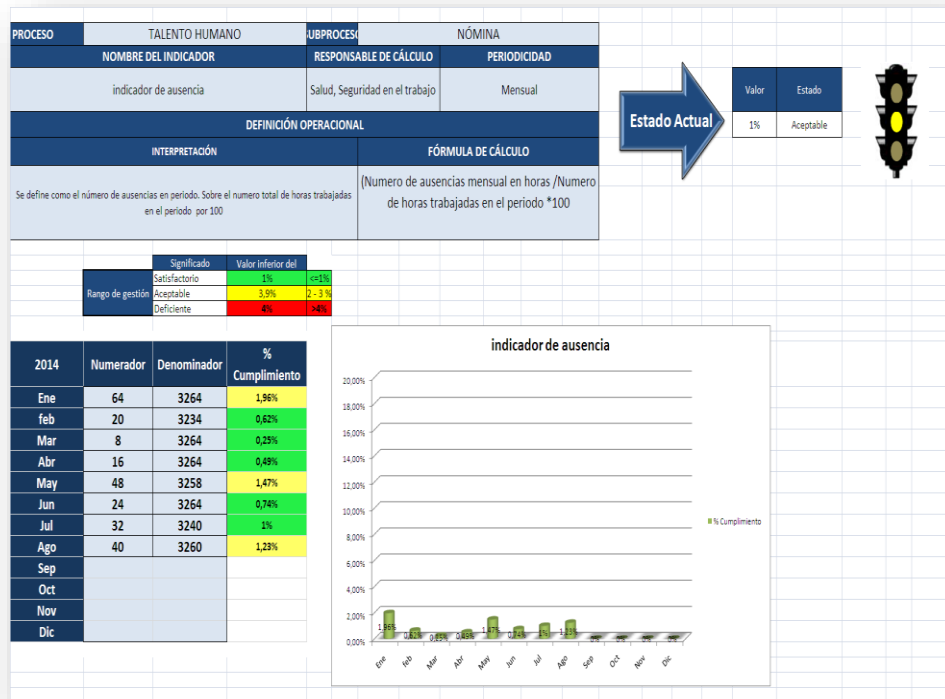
| PROCESO | TALENTO HUMANO | UBPROCES | NÓMINA |
|---|---|---|---|

| NOMBRE DEL INDICADOR | RESPONSABLE DE CÁLCULO | PERIODICIDAD |
|---|---|---|
| indicador de ausencia | Salud, Seguridad en el trabajo | Mensual |

DEFINICIÓN OPERACIONAL

| INTERPRETACIÓN | FÓRMULA DE CÁLCULO |
|---|---|
| Se define como el número de ausencias en periodo. Sobre el numero total de horas trabajadas en el periodo por 100 | (Numero de ausencias mensual en horas /Numero de horas trabajadas en el periodo *100 |

Estado Actual

| Valor | Estado |
|---|---|
| 1% | Aceptable |

| | Significado | Valor inferior del | |
|---|---|---|---|
| Rango de gestión | Satisfactorio | 1% | <=1% |
| | Aceptable | 3,9% | 2 - 3 % |
| | Deficiente | 4% | >4% |

| 2014 | Numerador | Denominador | % Cumplimiento |
|---|---|---|---|
| Ene | 64 | 3264 | 1,96% |
| feb | 20 | 3234 | 0,62% |
| Mar | 8 | 3264 | 0,25% |
| Abr | 16 | 3264 | 0,49% |
| May | 48 | 3258 | 1,47% |
| Jun | 24 | 3264 | 0,74% |
| Jul | 32 | 3240 | 1% |
| Ago | 40 | 3260 | 1,23% |
| Sep | | | |
| Oct | | | |
| Nov | | | |
| Dic | | | |

indicador de ausencia

20,00%
18,00%
16,00%
14,00%
12,00%
10,00%
8,00%
6,00%
4,00%
2,00%
0,00%

1,96% 0,62% 0,25% 0,49% 1,47% 0,74% 1% 1,23%

Ene feb Mar Abr May Jun Jul Ago Sep Oct Nov Dic

% Cumplimiento